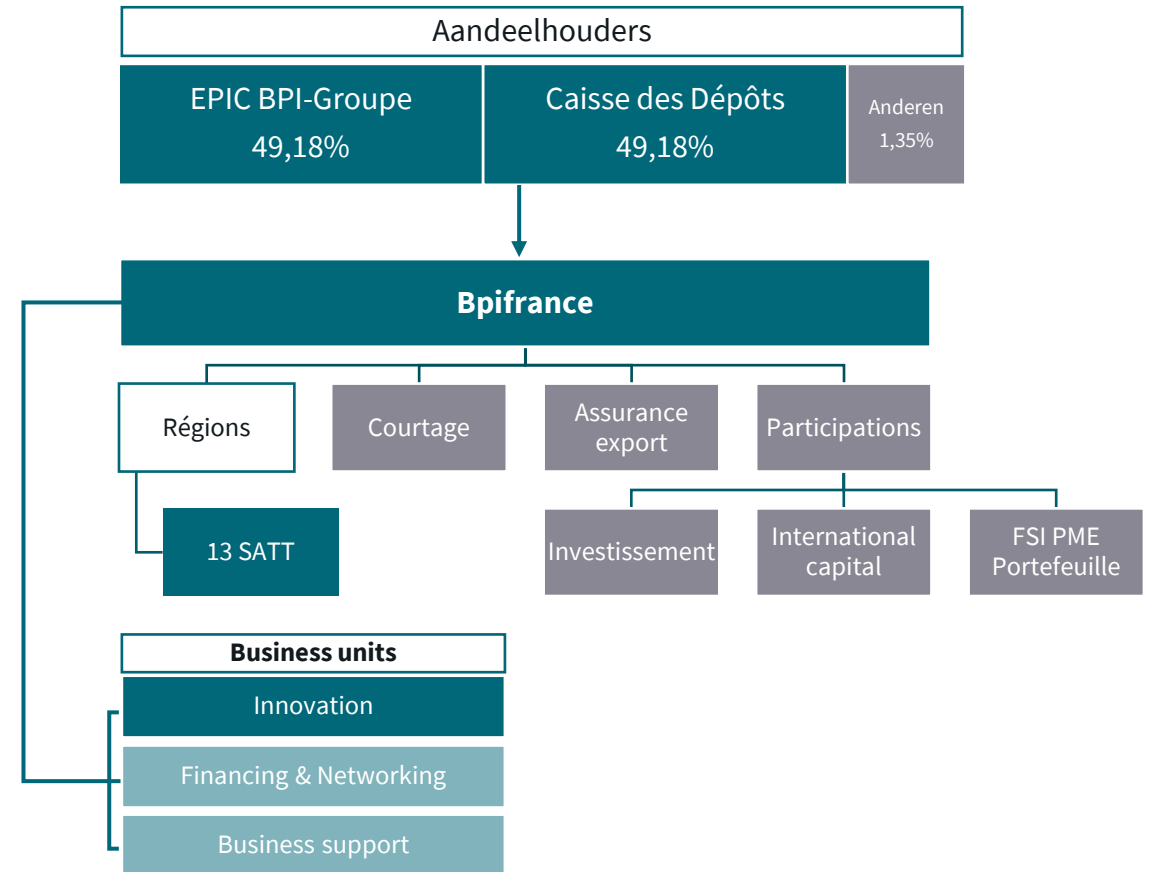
Aandeelhouders

EPIC BPI-Groupe
49,18%

Caisse des Dépôts
49,18%

Anderen
1,35%

Bpifrance

Régions

Courtage

Assurance export

Participations

13 SATT

Investissement

International capital

FSI PME Portefeuille

Business units

Innovation

Financing & Networking

Business support